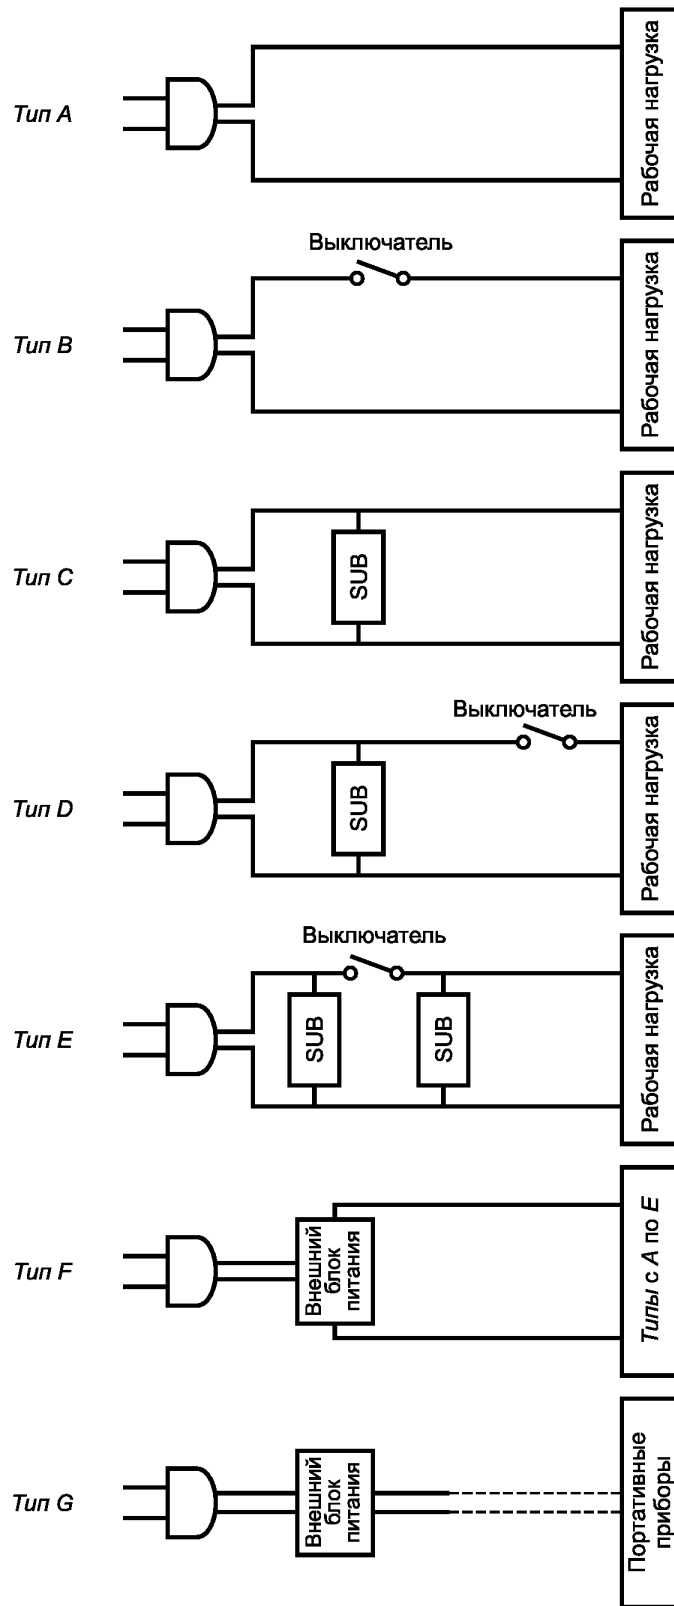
Тип A

Рабочая нагрузка

Выключатель

Тип B

Рабочая нагрузка

Тип C

SUB

Рабочая нагрузка

Выключатель

Тип D

SUB

Рабочая нагрузка

Выключатель

Тип E

SUB

SUB

Рабочая нагрузка

Тип F

Внешний блок питания

Типы с A по E

Тип G

Внешний блок питания

Портативные приборы